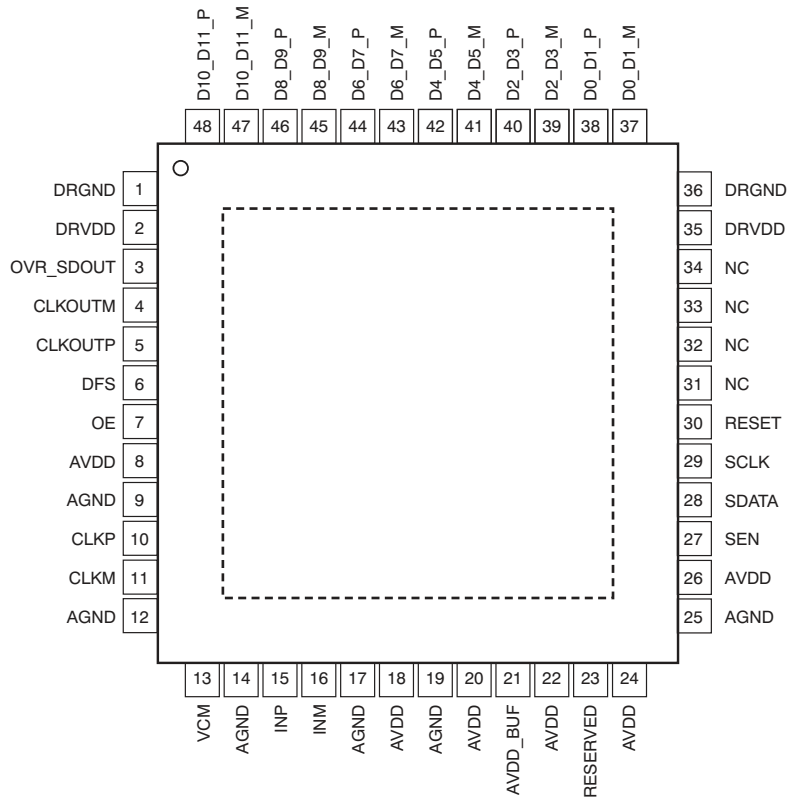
D10_D11_P 48
D10_D11_M 47
D8_D9_P 46
D8_D9_M 45
D6_D7_P 44
D6_D7_M 43
D4_D5_P 42
D4_D5_M 41
D2_D3_P 40
D2_D3_M 39
D0_D1_P 38
D0_D1_M 37

DRGND 1
DRVDD 2
OVR_SDOUT 3
CLKOUTM 4
CLKOUTP 5
DFS 6
OE 7
AVDD 8
AGND 9
CLKP 10
CLKM 11
AGND 12

36 DRGND
35 DRVDD
34 NC
33 NC
32 NC
31 NC
30 RESET
29 SCLK
28 SDATA
27 SEN
26 AVDD
25 AGND

13 VCM
14 AGND
15 INP
16 INM
17 AGND
18 AVDD
19 AGND
20 AVDD
21 AVDD_BUF
22 AVDD
23 RESERVED
24 AVDD